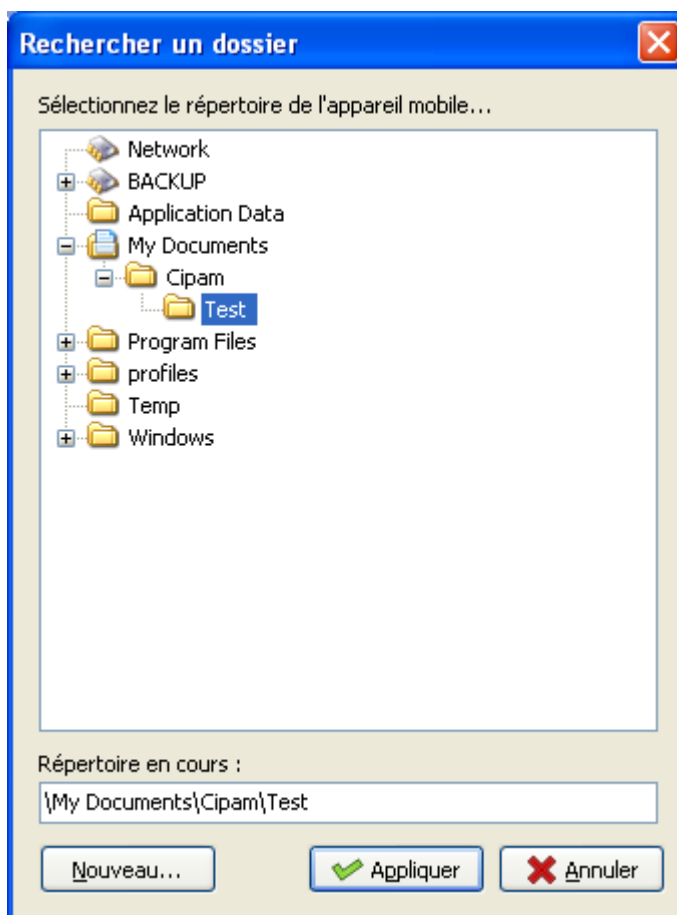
Rechercher un dossier

Sélectionnez le répertoire de l'appareil mobile...

Network
BACKUP
Application Data
My Documents
Cipam
Test
Program Files
profiles
Temp
Windows

Répertoire en cours :

\My Documents\Cipam\Test

Nouveau...

Appliquer

Annuler